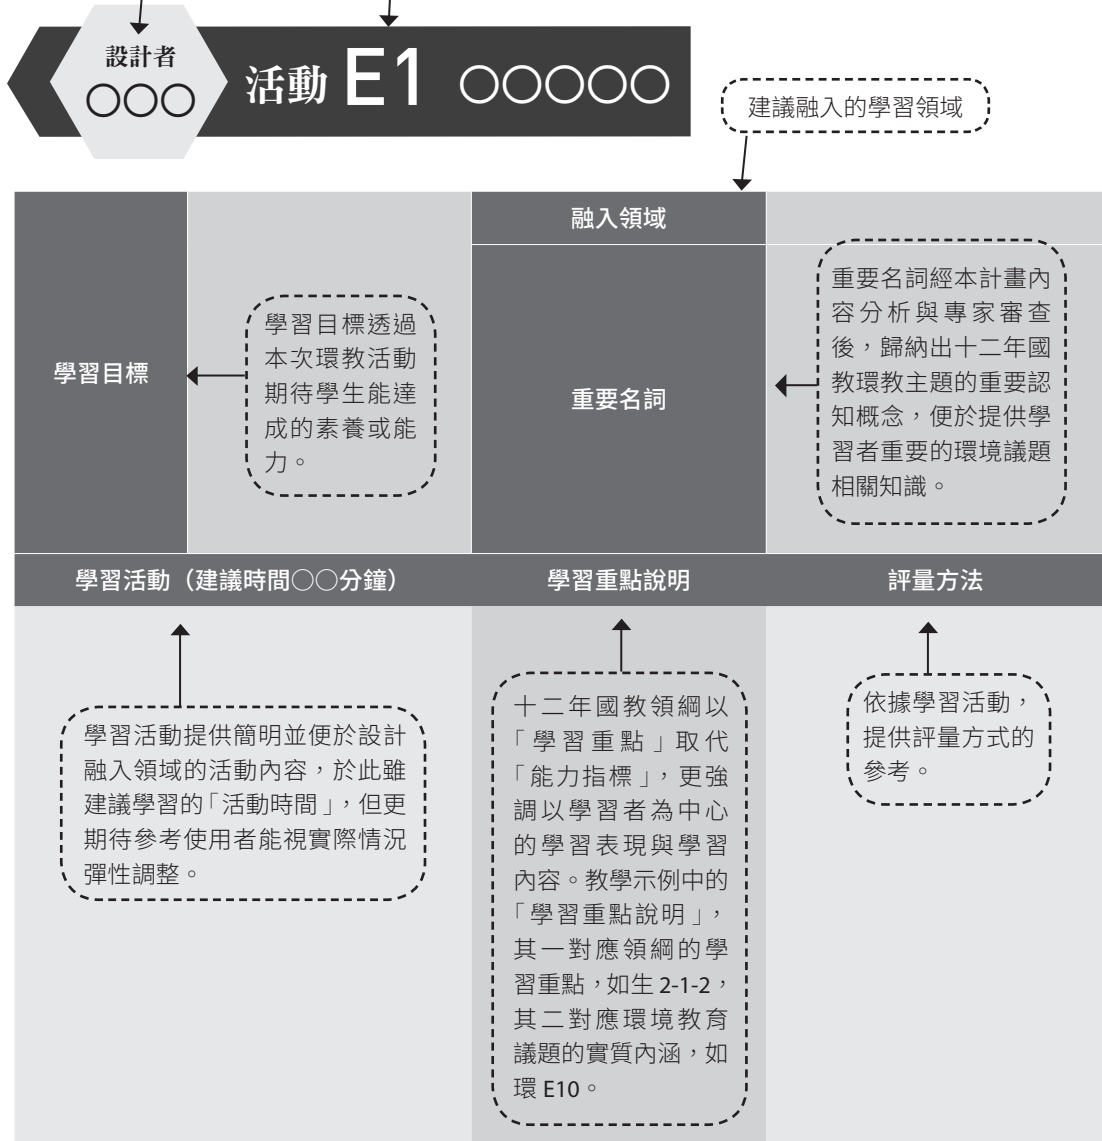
設計者
○○○

活動 E1 ○○○○○

建議融入的學習領域

| 學習目標 | 學習目標透過本次環教活動期待學生能達成的素養或能力。 | 融入領域 | |
|---|---|---|---|
| | | 重要名詞 | 重要名詞經本計畫內容分析與專家審查後，歸納出十二年國教環教主題的重要認知概念，便於提供學習者重要的環境議題相關知識。 |

| 學習活動（建議時間○○分鐘） | 學習重點說明 | 評量方法 |
|---|---|---|
| 學習活動提供簡明並便於設計融入領域的活動內容，於此雖建議學習的「活動時間」，但更期待參考使用者能視實際情況彈性調整。 | 十二年國教領綱以「學習重點」取代「能力指標」，更強調以學習者為中心的學習表現與學習內容。教學示例中的「學習重點說明」，其一對應領綱的學習重點，如生 2-1-2，其二對應環境教育議題的實質內涵，如環 E10。 | 依據學習活動，提供評量方式的參考。 |